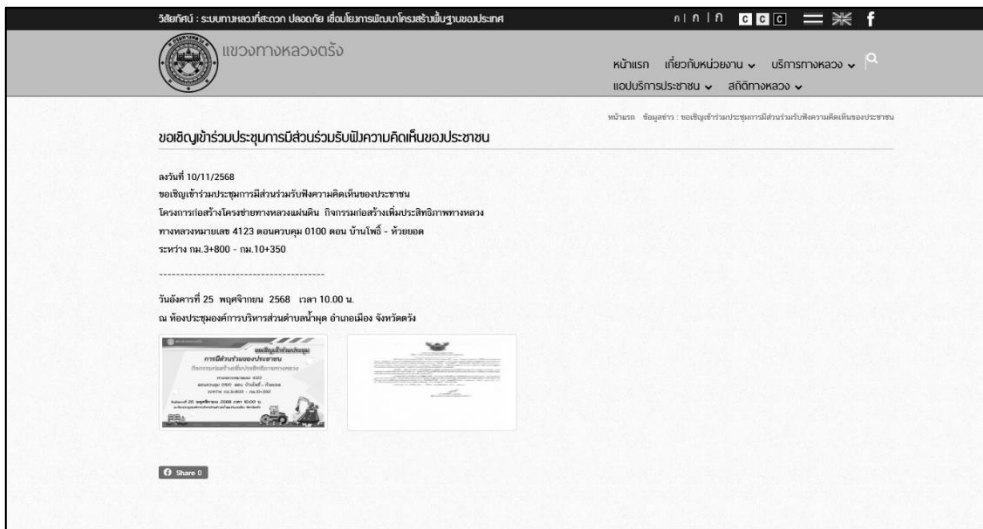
วิสัยทัศน์ : ระบบทางหลวงที่สะดวก ปลอดภัย เชื่อมโยงการพัฒนาโครงสร้างพื้นฐานของประเทศ

ก | ก | ก C C C

แขวงทางหลวงตรัง

หน้าแรก เกี่ยวกับหน่วยงาน บริการทางหลวง แอปบริการประชาชน สถิติทางหลวง

หน้าแรก ข้อมูลข่าว : ขอเชิญเข้าร่วมประชุมการมีส่วนร่วมรับฟังความคิดเห็นของประชาชน

ขอเชิญเข้าร่วมประชุมการมีส่วนร่วมรับฟังความคิดเห็นของประชาชน

ลงวันที่ 10/11/2568
ขอเชิญเข้าร่วมประชุมการมีส่วนร่วมรับฟังความคิดเห็นของประชาชน
โครงการก่อสร้างโครงข่ายทางหลวงแผ่นดิน กิจกรรมก่อสร้างเพิ่มประสิทธิภาพทางหลวง
ทางหลวงหมายเลข 4123 ตอนควบคุม 0100 ตอน บ้านโพธิ์ - ห้วยยอด
ระหว่าง กม.3+800 - กม.10+350

----------------------------------------

วันอังคารที่ 25 พฤศจิกายน 2568 เวลา 10.00 น.
ณ ห้องประชุมองค์การบริหารส่วนตำบลน้ำผุด อำเภอเมือง จังหวัดตรัง

ขอเชิญเข้าร่วมประชุม
การมีส่วนร่วมของประชาชน
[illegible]

Share 0